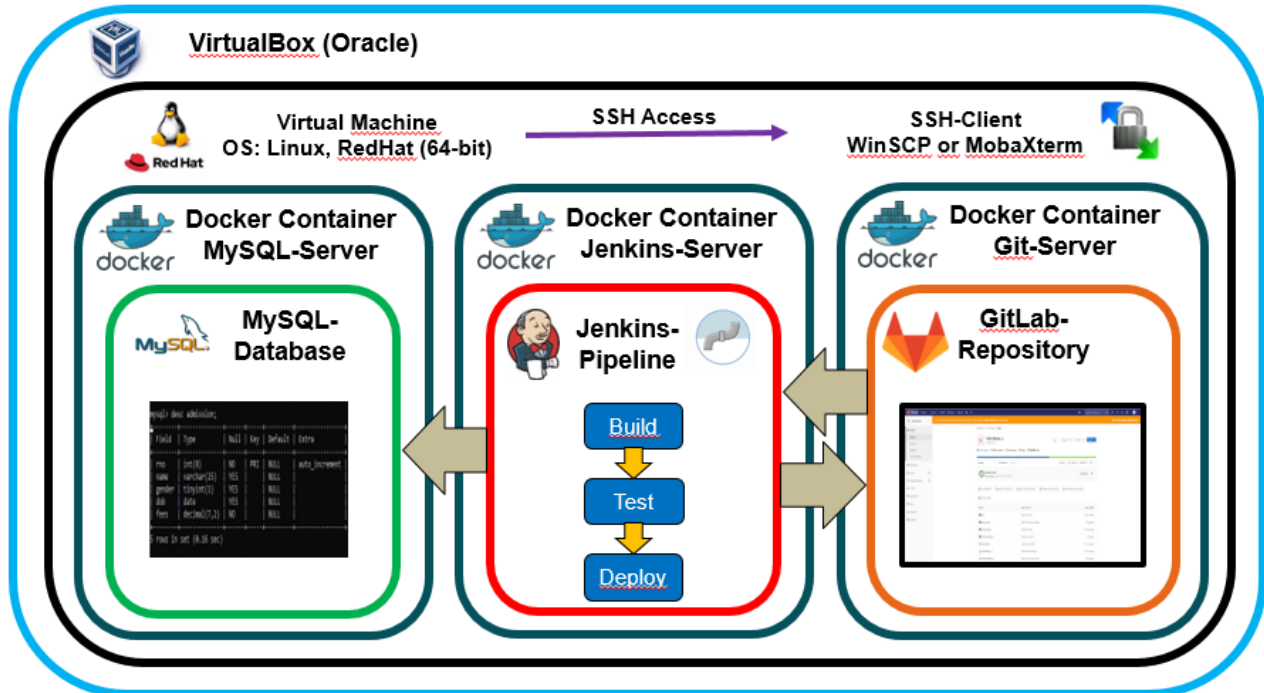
VirtualBox (Oracle)

Red Hat

Virtual Machine
OS: Linux, RedHat (64-bit)

SSH Access

SSH-Client
WinSCP or MobaXterm

docker

Docker Container
MySQL-Server

MySQL

MySQL-
Database

mysql> desc admission;

| Field | Type | Null | Key | Default | Extra |
|---|---|---|---|---|---|
| rno | int(8) | NO | PRI | NULL | auto_increment |
| name | varchar(25) | YES | | NULL | |
| gender | tinyint(1) | YES | | NULL | |
| dob | date | YES | | NULL | |
| fees | decimal(7,2) | NO | | NULL | |

5 rows in set (0.16 sec)

docker

Docker Container
Jenkins-Server

Jenkins-
Pipeline

Build

Test

Deploy

docker

Docker Container
Git-Server

GitLab-
Repository